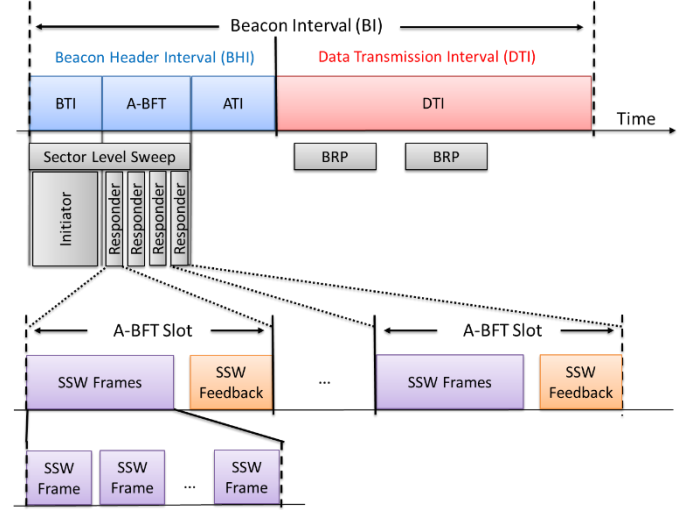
Beacon Interval (BI)

Beacon Header Interval (BHI)

Data Transmission Interval (DTI)

BTI

A-BFT

ATI

DTI

Time

Sector Level Sweep

BRP

BRP

Initiator

Responder

Responder

Responder

Responder

A-BFT Slot

A-BFT Slot

SSW Frames

SSW Feedback

...

SSW Frames

SSW Feedback

SSW Frame

SSW Frame

...

SSW Frame